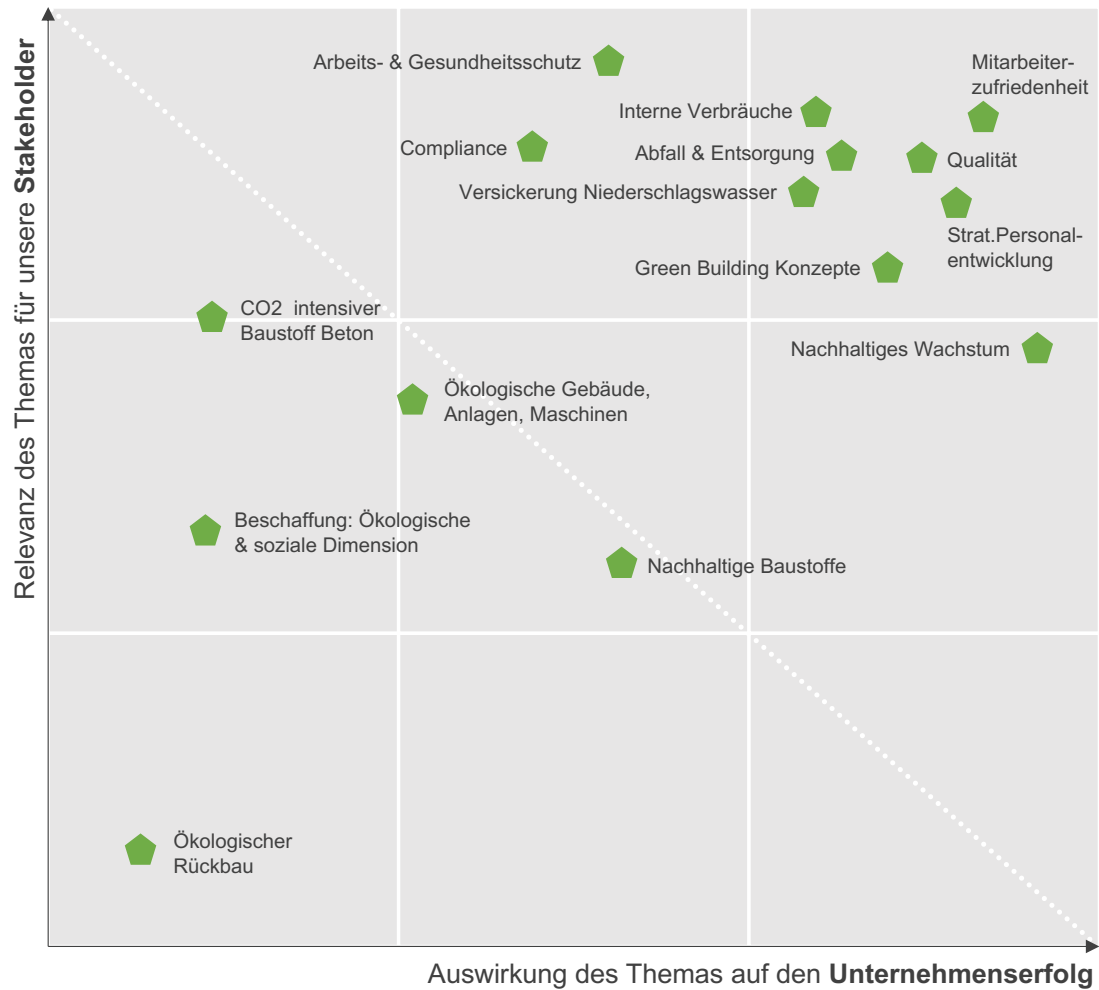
Relevanz des Themas für unsere **Stakeholder**

Arbeits- & Gesundheitsschutz

Mitarbeiterzufriedenheit

Interne Verbräuche

Compliance

Abfall & Entsorgung

Qualität

Versickerung Niederschlagswasser

Strat.Personalentwicklung

Green Building Konzepte

CO2 intensiver Baustoff Beton

Nachhaltiges Wachstum

Ökologische Gebäude, Anlagen, Maschinen

Beschaffung: Ökologische & soziale Dimension

Nachhaltige Baustoffe

Ökologischer Rückbau

Auswirkung des Themas auf den **Unternehmenserfolg**